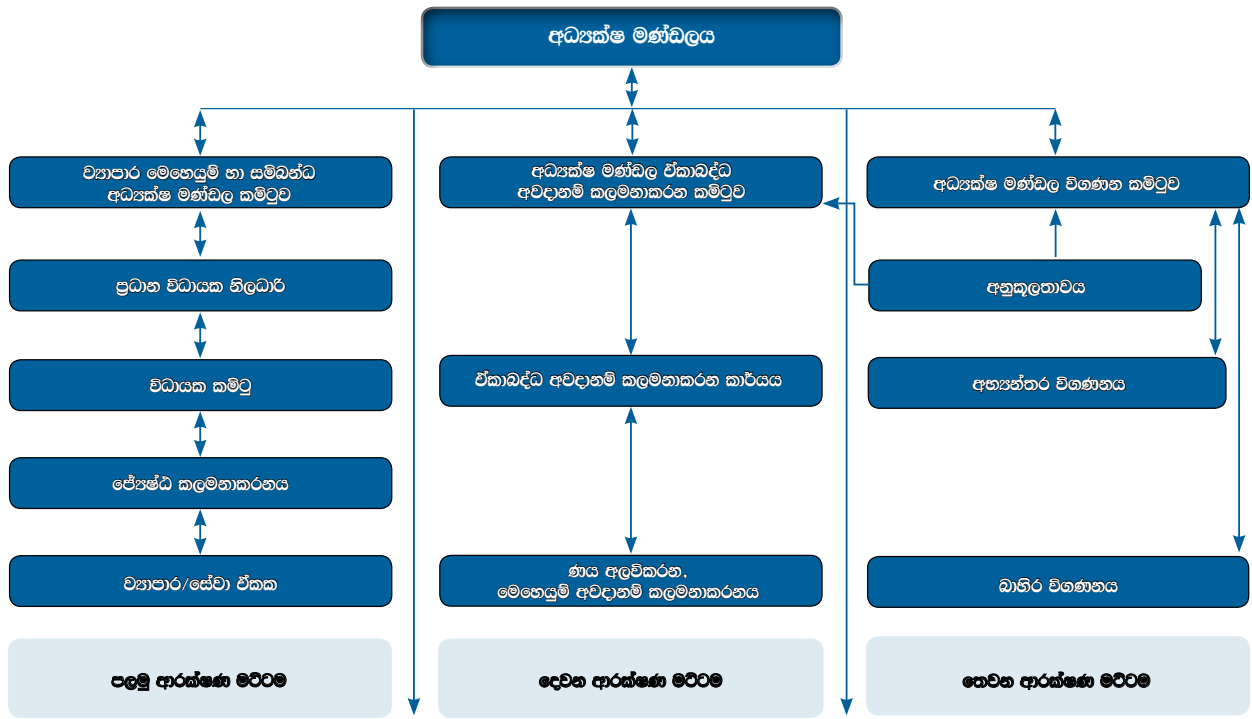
අධ්‍යක්ෂ මණ්ඩලය

ව්‍යාපාර මෙහෙයුම් හා සම්බන්ධ අධ්‍යක්ෂ මණ්ඩල කමිටුව

ප්‍රධාන විධායක නිලධාරි

විධායක කමිටු

ජ්‍යෙෂ්ඨ කළමනාකරනය

ව්‍යාපාර/සේවා ඒකක

පළමු ආරක්ෂණ මට්ටම

අධ්‍යක්ෂ මණ්ඩල ඒකාබද්ධ අවදානම් කලමනාකරන කමිටුව

ඒකාබද්ධ අවදානම් කලමනාකරන කාර්යය

ණය අලවිකරන, මෙහෙයුම් අවදානම් කලමනාකරනය

දෙවන ආරක්ෂණ මට්ටම

අධ්‍යක්ෂ මණ්ඩල විගණන කමිටුව

අනුකූලතාවය

අභ්‍යන්තර විගණනය

බාහිර විගණනය

තෙවන ආරක්ෂණ මට්ටම